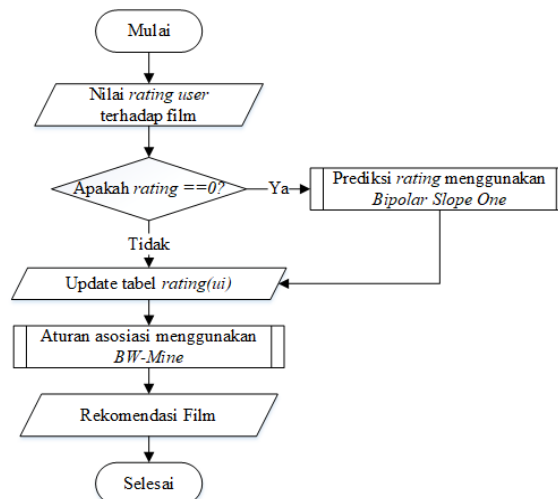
Mulai

Nilai rating user terhadap film

Apakah rating ==0?

Ya

Prediksi rating menggunakan Bipolar Slope One

Tidak

Update tabel rating(ui)

Aturan asosiasi menggunakan BW-Mine

Rekomendasi Film

Selesai